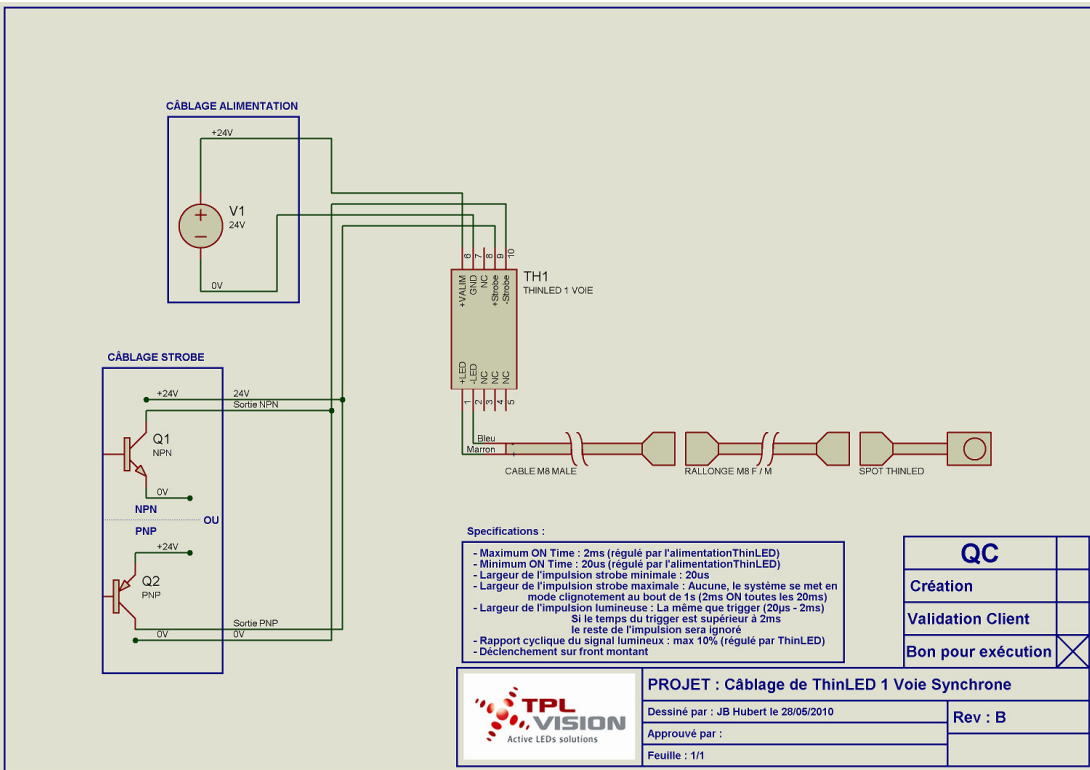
CÂBLAGE ALIMENTATION

+24V

V1
24V

0V

6 7 8 9 10

+VALIM GND NC +Strobe -Strobe

TH1
THINLED 1 VOIE

+LED -LED NC NC NC

1 2 3 4 5

CÂBLAGE STROBE

+24V
24V
Sortie NPN

Q1
NPN

0V

NPN
OU
PNP

+24V

Q2
PNP

Sortie PNP
0V
0V

Bleu
Marron

CABLE M8 MALE

RALLONGE M8 F / M

SPOT THINLED

Specifications :

- Maximum ON Time : 2ms (régulé par l'alimentationThinLED)
- Minimum ON Time : 20us (régulé par l'alimentationThinLED)
- Largeur de l'impulsion strobe minimale : 20us
- Largeur de l'impulsion strobe maximale : Aucune, le système se met en mode clignotement au bout de 1s (2ms ON toutes les 20ms)
- Largeur de l'impulsion lumineuse : La même que trigger (20µs - 2ms)
Si le temps du trigger est supérieur à 2ms
le reste de l'impulsion sera ignoré
- Rapport cyclique du signal lumineux : max 10% (régulé par ThinLED)
- Déclenchement sur front montant

| QC | |
|---|---|
| Création | |
| Validation Client | |
| Bon pour exécution | |

TPL VISION
Active LEDs solutions

PROJET : Câblage de ThinLED 1 Voie Synchrone

Dessiné par : JB Hubert le 28/05/2010

Rev : B

Approuvé par :

Feuille : 1/1